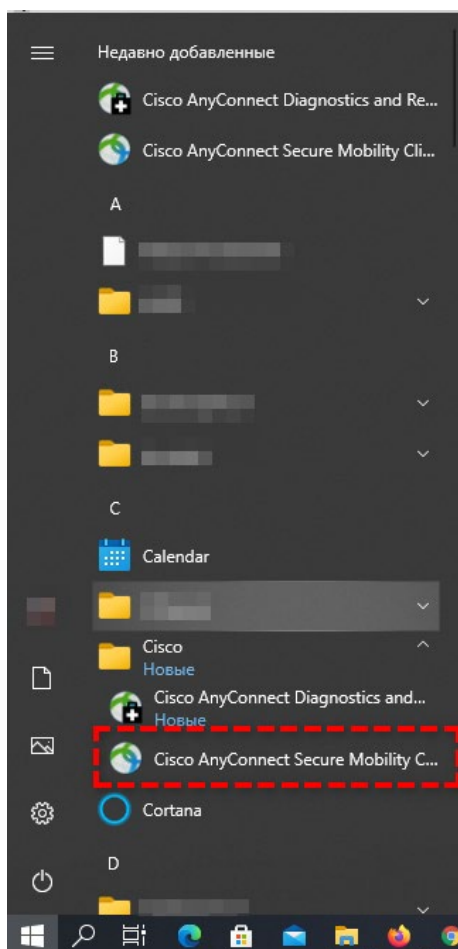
Недавно добавленные

Cisco AnyConnect Diagnostics and Re...

Cisco AnyConnect Secure Mobility Cli...

A

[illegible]

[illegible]

B

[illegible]

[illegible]

C

Calendar

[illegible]

Cisco
Новые

Cisco AnyConnect Diagnostics and...
Новые

Cisco AnyConnect Secure Mobility C...

Cortana

D

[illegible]